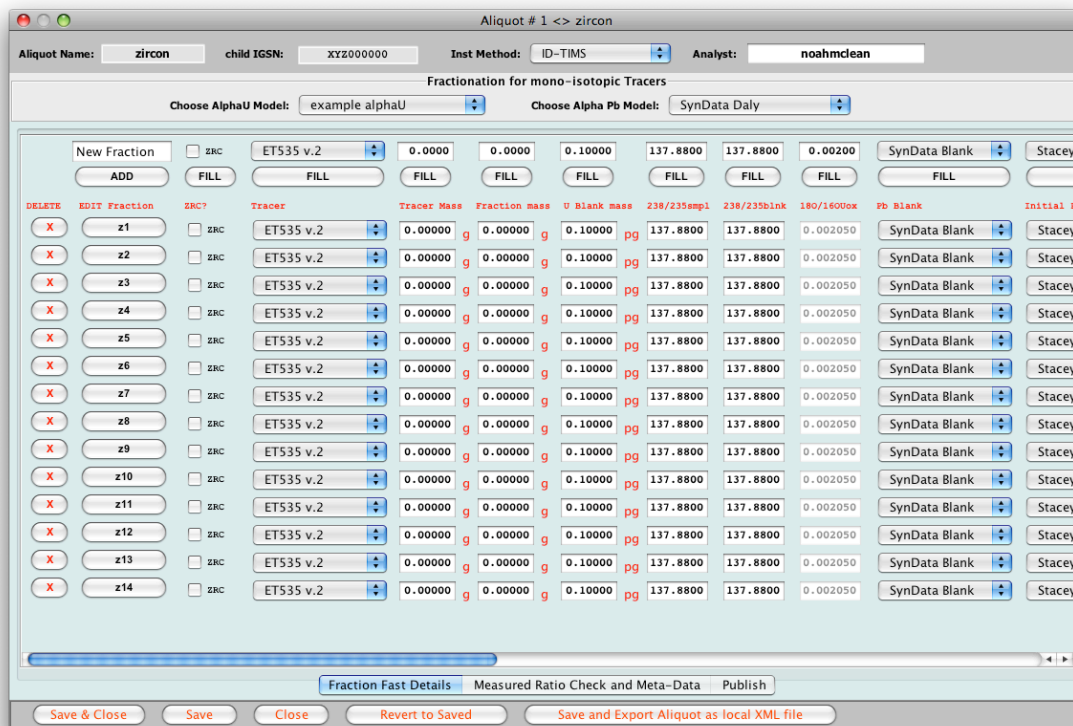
Aliquot # 1 <> zircon

Aliquot Name: zircon child IGSN: XYZ000000 Inst Method: ID-TIMS Analyst: noahmclean

Fractionation for mono-isotopic Tracers

Choose AlphaU Model: example alphaU Choose Alpha Pb Model: SynData Daly

| | New Fraction | ZRC | ET535 v.2 | 0.0000 | 0.0000 | 0.10000 | 137.8800 | 137.8800 | 0.00200 | SynData Blank | Stacey |
|---|---|---|---|---|---|---|---|---|---|---|---|
| | ADD | FILL | FILL | FILL | FILL | FILL | FILL | FILL | FILL | FILL | |
| DELETE | EDIT Fraction | ZRC? | Tracer | Tracer Mass | Fraction mass | U Blank mass | 238/235smpl | 238/235blnk | 18O/16Oux | Pb Blank | Initial |
| X | z1 | ZRC | ET535 v.2 | 0.00000 g | 0.00000 g | 0.10000 pg | 137.8800 | 137.8800 | 0.002050 | SynData Blank | Stacey |
| X | z2 | ZRC | ET535 v.2 | 0.00000 g | 0.00000 g | 0.10000 pg | 137.8800 | 137.8800 | 0.002050 | SynData Blank | Stacey |
| X | z3 | ZRC | ET535 v.2 | 0.00000 g | 0.00000 g | 0.10000 pg | 137.8800 | 137.8800 | 0.002050 | SynData Blank | Stacey |
| X | z4 | ZRC | ET535 v.2 | 0.00000 g | 0.00000 g | 0.10000 pg | 137.8800 | 137.8800 | 0.002050 | SynData Blank | Stacey |
| X | z5 | ZRC | ET535 v.2 | 0.00000 g | 0.00000 g | 0.10000 pg | 137.8800 | 137.8800 | 0.002050 | SynData Blank | Stacey |
| X | z6 | ZRC | ET535 v.2 | 0.00000 g | 0.00000 g | 0.10000 pg | 137.8800 | 137.8800 | 0.002050 | SynData Blank | Stacey |
| X | z7 | ZRC | ET535 v.2 | 0.00000 g | 0.00000 g | 0.10000 pg | 137.8800 | 137.8800 | 0.002050 | SynData Blank | Stacey |
| X | z8 | ZRC | ET535 v.2 | 0.00000 g | 0.00000 g | 0.10000 pg | 137.8800 | 137.8800 | 0.002050 | SynData Blank | Stacey |
| X | z9 | ZRC | ET535 v.2 | 0.00000 g | 0.00000 g | 0.10000 pg | 137.8800 | 137.8800 | 0.002050 | SynData Blank | Stacey |
| X | z10 | ZRC | ET535 v.2 | 0.00000 g | 0.00000 g | 0.10000 pg | 137.8800 | 137.8800 | 0.002050 | SynData Blank | Stacey |
| X | z11 | ZRC | ET535 v.2 | 0.00000 g | 0.00000 g | 0.10000 pg | 137.8800 | 137.8800 | 0.002050 | SynData Blank | Stacey |
| X | z12 | ZRC | ET535 v.2 | 0.00000 g | 0.00000 g | 0.10000 pg | 137.8800 | 137.8800 | 0.002050 | SynData Blank | Stacey |
| X | z13 | ZRC | ET535 v.2 | 0.00000 g | 0.00000 g | 0.10000 pg | 137.8800 | 137.8800 | 0.002050 | SynData Blank | Stacey |
| X | z14 | ZRC | ET535 v.2 | 0.00000 g | 0.00000 g | 0.10000 pg | 137.8800 | 137.8800 | 0.002050 | SynData Blank | Stacey |

Fraction Fast Details | Measured Ratio Check and Meta-Data | Publish

Save & Close | Save | Close | Revert to Saved | Save and Export Aliquot as local XML file